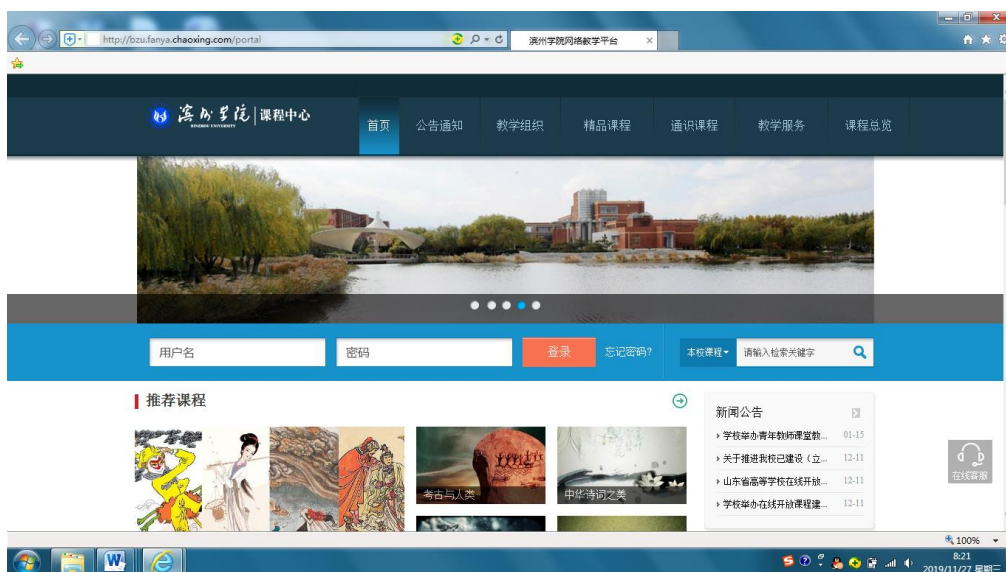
http://bzu.fanya.chaoxing.com/portal

滨州学院网络教学平台

滨州学院 BINZHOU UNIVERSITY | 课程中心

首页 公告通知 教学组织 精品课程 通识课程 教学服务 课程总览

用户名
密码
登录
忘记密码?
本校课程
请输入检索关键字

推荐课程

考古与人类
中华诗词之美

新闻公告
学校举办青年教师课堂教... 01-15
关于推进我校已建设（立... 12-11
山东省高等学校在线开放... 12-11
学校举办在线开放课程建... 12-11

在线客服

100%

8:21
2019/11/27 星期三